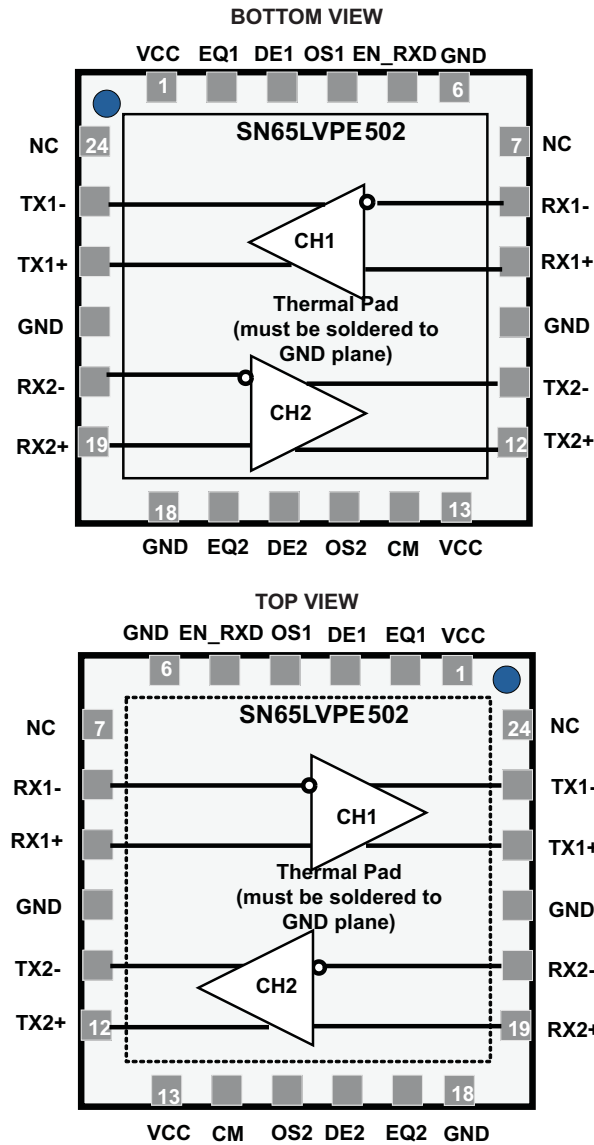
BOTTOM VIEW

VCC EQ1 DE1 OS1 EN_RXD GND

1 6

SN65LVPE502

NC 24 7 NC

TX1- RX1-

CH1

TX1+ RX1+

Thermal Pad (must be soldered to GND plane)

GND GND

RX2- TX2-

CH2

RX2+ 19 12 TX2+

18 13

GND EQ2 DE2 OS2 CM VCC

TOP VIEW

GND EN_RXD OS1 DE1 EQ1 VCC

6 1

SN65LVPE502

NC 7 24 NC

RX1- TX1-

CH1

RX1+ TX1+

Thermal Pad (must be soldered to GND plane)

GND GND

TX2- RX2-

CH2

TX2+ 12 19 RX2+

13 18

VCC CM OS2 DE2 EQ2 GND